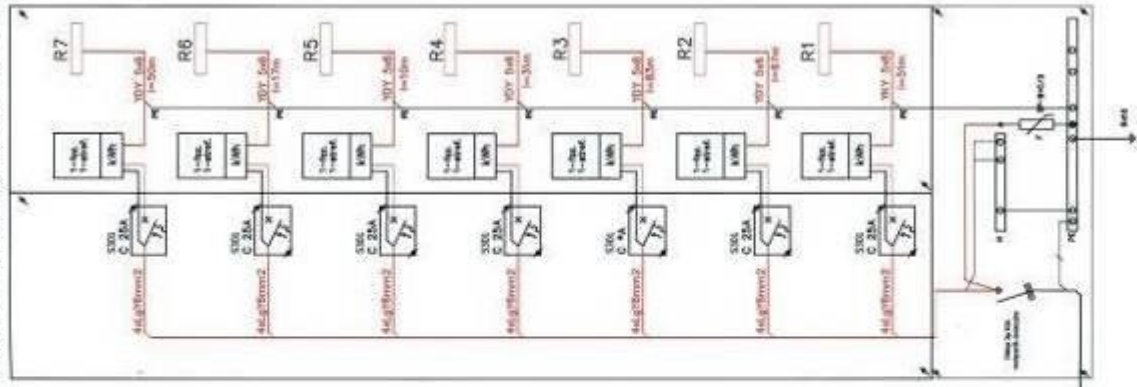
R7
R6
R5
R4
R3
R2
R1

YDY 5x6
l=50m
YDY 5x6
l=17m
YDY 5x6
l=10m
YDY 5x6
l=35m
YDY 5x6
l=63m
YDY 5x6
l=87m
YDY 5x6
l=31m

kWh
kWh
kWh
kWh
kWh
kWh
kWh

S30L
C 25A
S30L
C 25A
S30L
C 25A
S30L
C 25A
S30L
C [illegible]A
S30L
C 25A
S30L
C 25A

4xLgY6mm2
4xLgY6mm2
4xLgY6mm2
4xLgY6mm2
4xLgY6mm2
4xLgY6mm2
4xLgY6mm2

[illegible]
N
PE